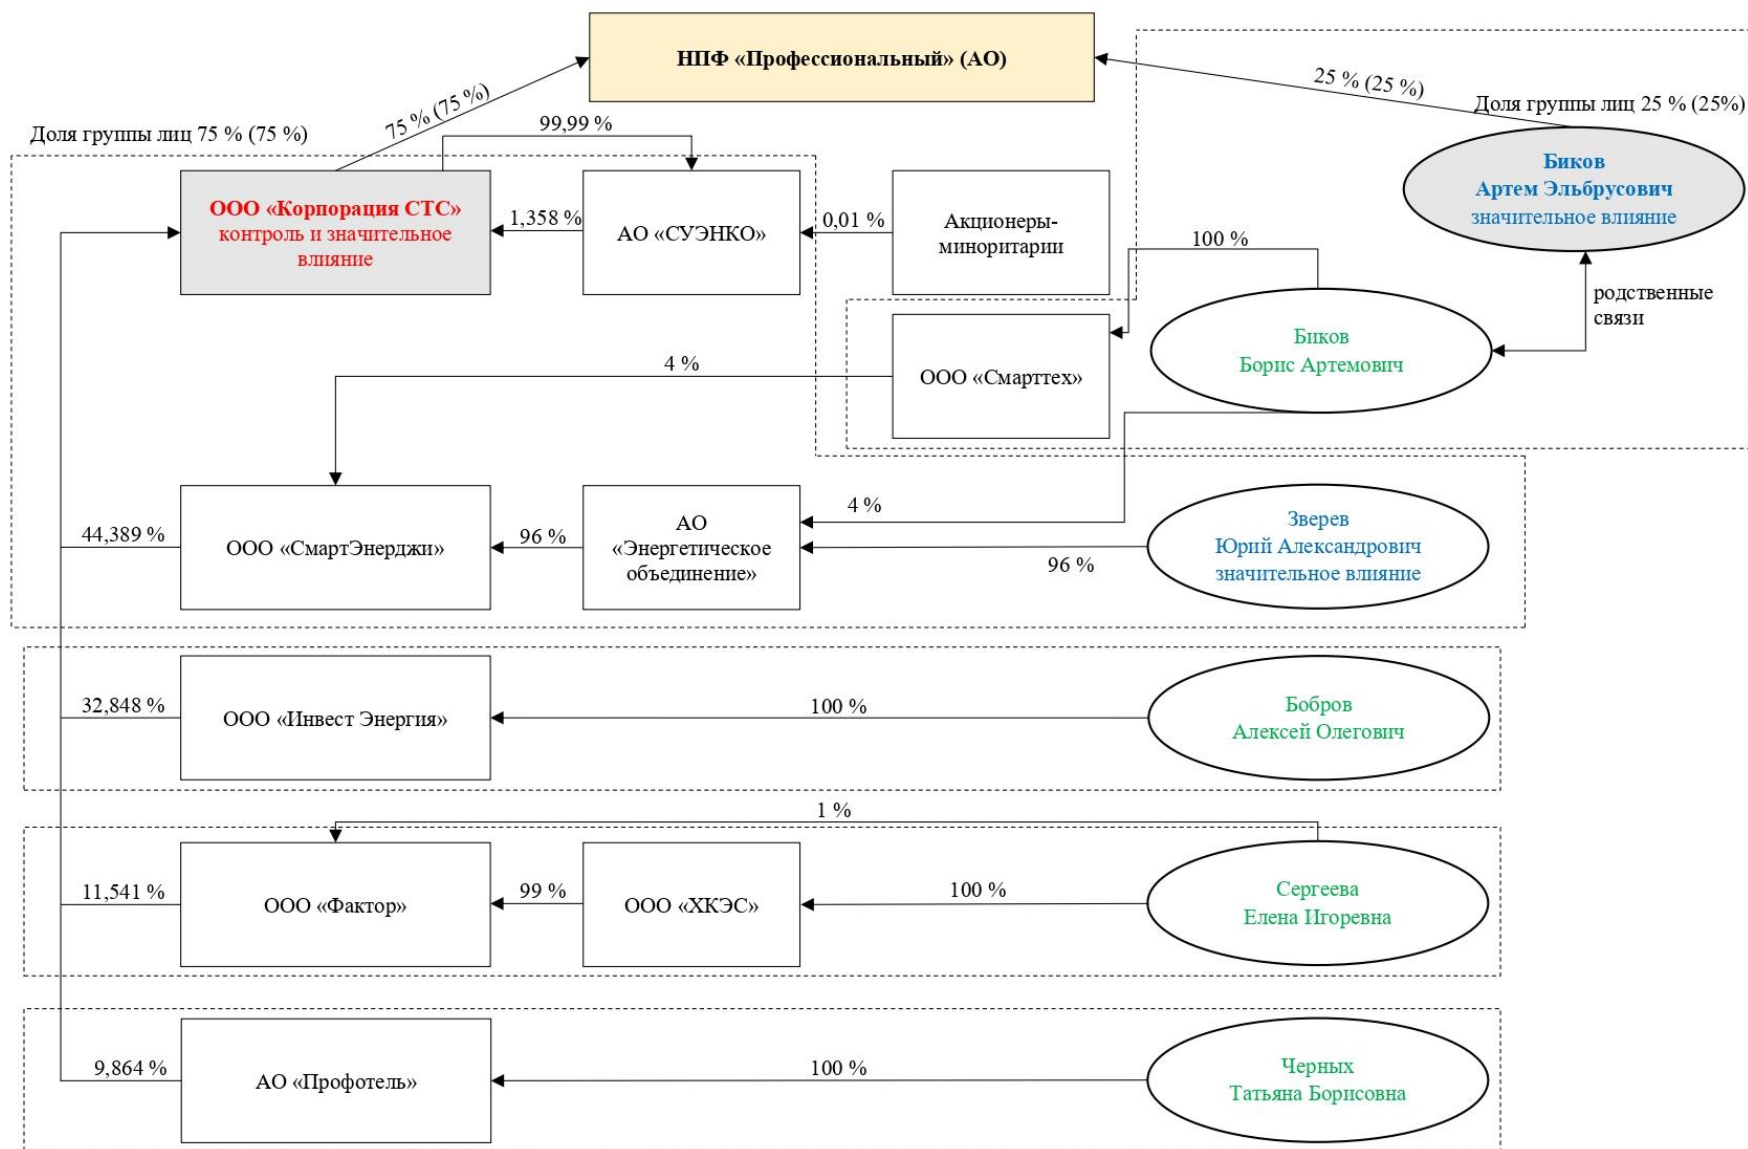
НПФ «Профессиональный» (АО)

75 % (75 %)

25 % (25 %)

Доля группы лиц 75 % (75 %)

Доля группы лиц 25 % (25%)

99,99 %

ООО «Корпорация СТС» контроль и значительное влияние

1,358 %

АО «СУЭНКО»

0,01 %

Акционеры-миноритарии

Биков Артем Эльбрусович значительное влияние

100 %

родственные связи

ООО «Смарттех»

Биков Борис Артемович

4 %

44,389 %

ООО «СмартЭнерджи»

96 %

АО «Энергетическое объединение»

4 %

96 %

Зверев Юрий Александрович значительное влияние

32,848 %

ООО «Инвест Энергия»

100 %

Бобров Алексей Олегович

1 %

11,541 %

ООО «Фактор»

99 %

ООО «ХКЭС»

100 %

Сергеева Елена Игоревна

9,864 %

АО «Профотель»

100 %

Черных Татьяна Борисовна